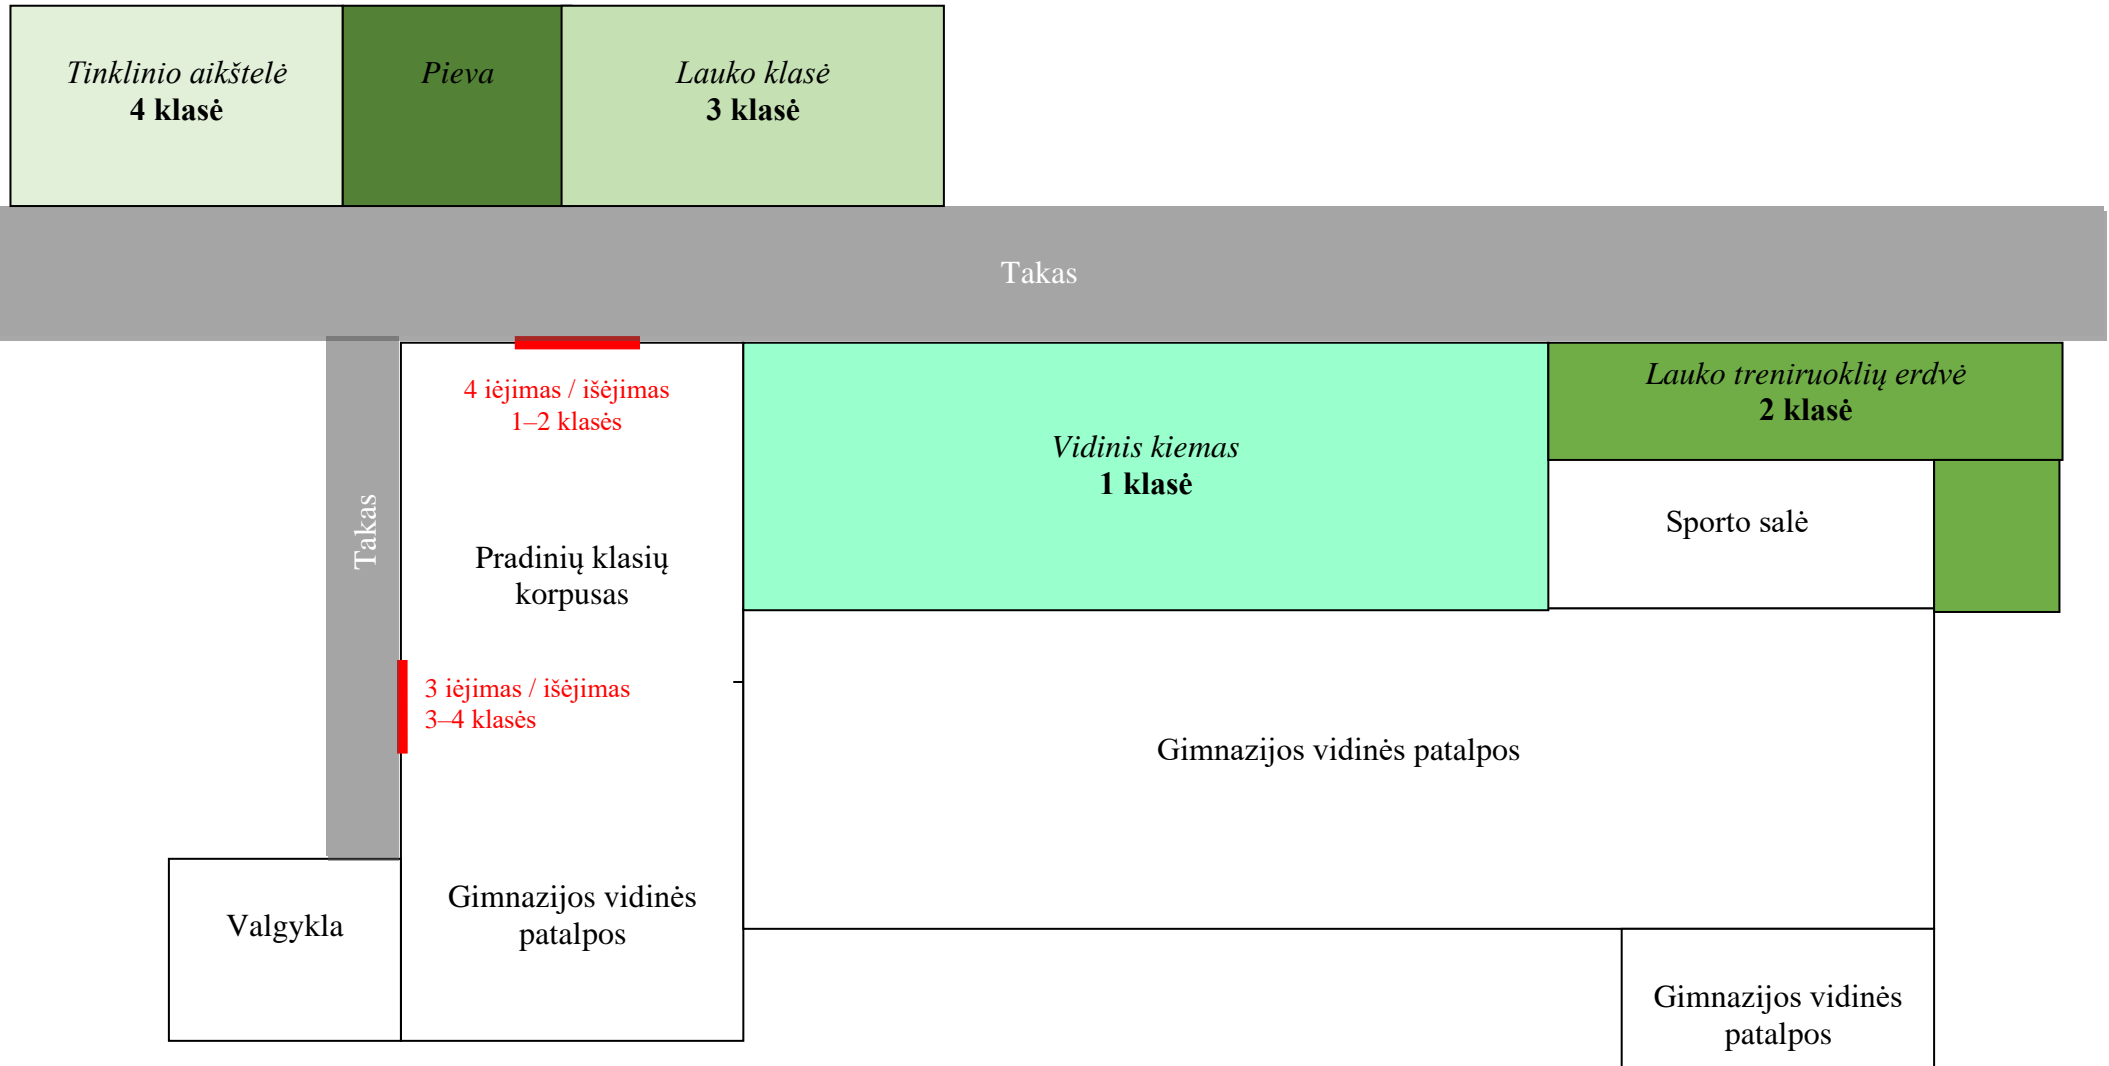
Tinklinio aikštelė
4 klasė

Pieva

Lauko klasė
3 klasė

Takas

Takas

4 įėjimas / išėjimas
1–2 klasės

Pradinių klasių korpusas

3 įėjimas / išėjimas
3–4 klasės

Vidinis kiemas
1 klasė

Lauko treniruoklių erdvė
2 klasė

Sporto salė

Gimnazijos vidinės patalpos

Valgykla

Gimnazijos vidinės patalpos

Gimnazijos vidinės patalpos